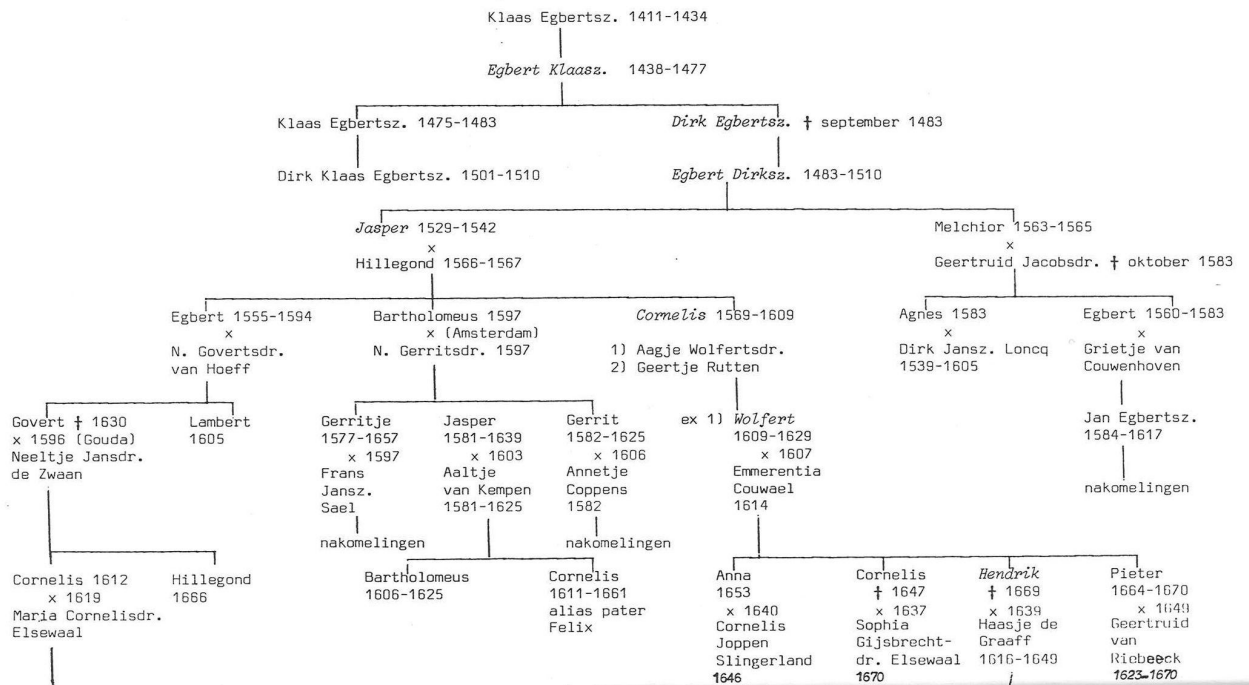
Klaas Egbertsz. 1411-1434

*Egbert Klaasz.* 1438-1477

Klaas Egbertsz. 1475-1483

Dirk Klaas Egbertsz. 1501-1510

*Dirk Egbertsz.* † september 1483

*Egbert Dirksz.* 1483-1510

*Jasper* 1529-1542
×
Hillegond 1566-1567

Melchior 1563-1565
×
Geertruid Jacobsdr. † oktober 1583

Egbert 1555-1594
×
N. Govertsdr.
van Hoeff

Bartholomeus 1597
× (Amsterdam)
N. Gerritsdr. 1597

*Cornelis* 1569-1609

1) Aagje Wolfertsdr.
2) Geertje Rutten

Agnes 1583
×
Dirk Jansz. Loncq
1539-1605

Egbert 1560-1583
×
Grietje van
Couwenhoven

Govert † 1630
× 1596 (Gouda)
Neeltje Jansdr.
de Zwaan

Lambert
1605

Gerritje
1577-1657
× 1597
Frans
Jansz.
Sael

nakomelingen

Jasper
1581-1639
× 1603
Aaltje
van Kempen
1581-1625

Gerrit
1582-1625
× 1606
Annetje
Coppens
1582

nakomelingen

ex 1) *Wolfert*
1609-1629
× 1607
Emmerentia
Couwael
1614

Jan Egbertsz.
1584-1617

nakomelingen

Cornelis 1612
× 1619
Maria Cornelisdr.
Elsewaal

Hillegond
1666

Bartholomeus
1606-1625

Cornelis
1611-1661
alias pater
Felix

Anna
1653
× 1640
Cornelis
Joppen
Slingerland
1646

Cornelis
† 1647
× 1637
Sophia
Gijsbrecht-
dr. Elsewaal
1670

*Hendrik*
† 1669
× 1639
Haasje de
Graaff
1616-1649

Pieter
1664-1670
× 1649
Geertruid
van
Riebeeck
1623-1670